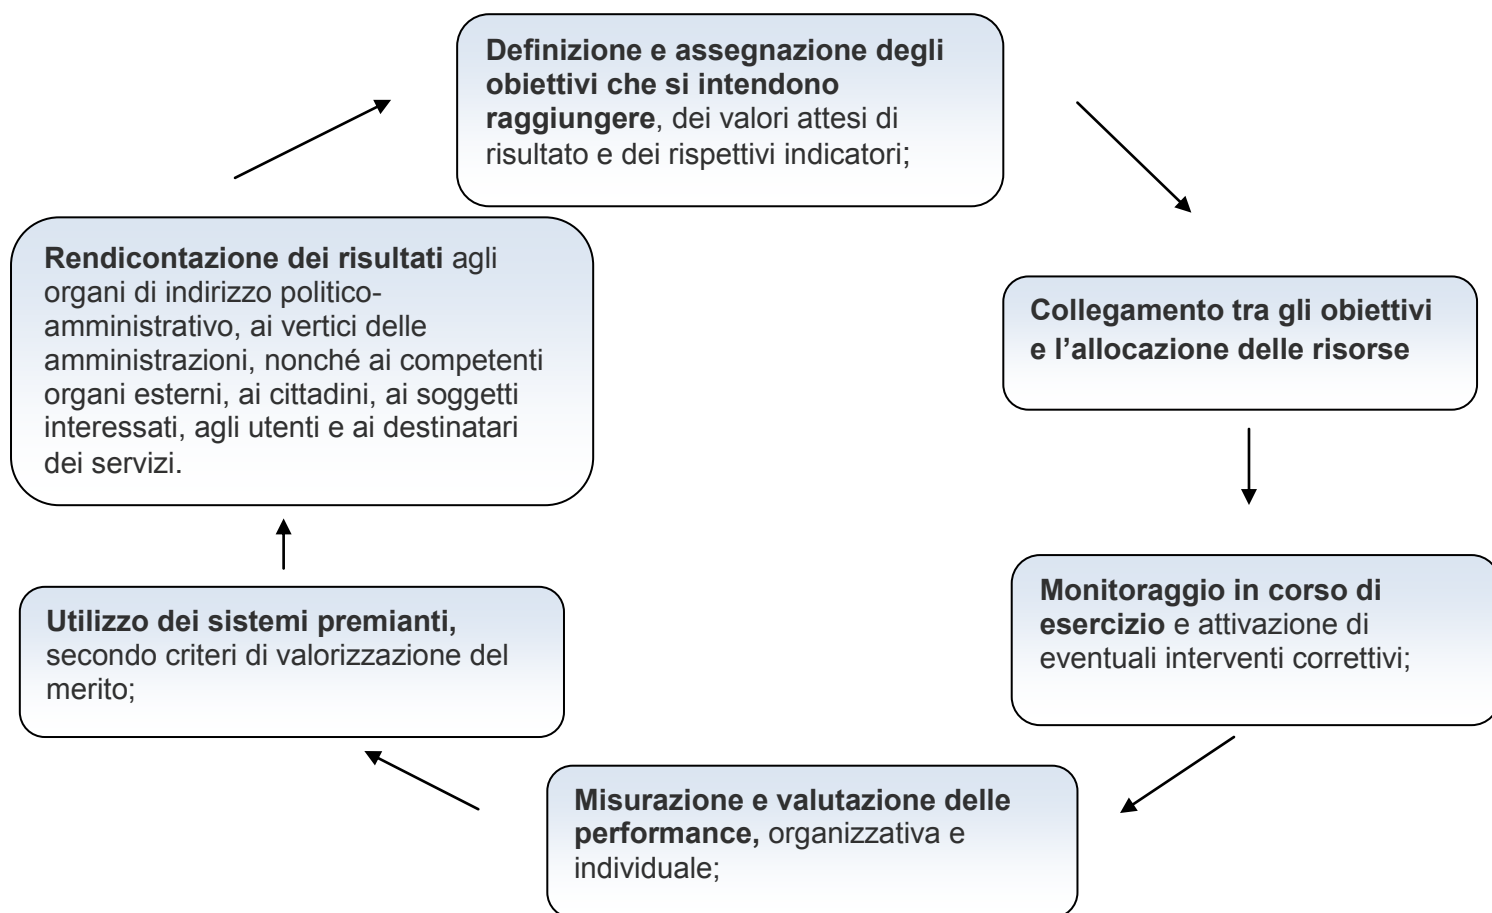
**Definizione e assegnazione degli obiettivi che si intendono raggiungere**, dei valori attesi di risultato e dei rispettivi indicatori;

**Collegamento tra gli obiettivi e l'allocazione delle risorse**

**Monitoraggio in corso di esercizio** e attivazione di eventuali interventi correttivi;

**Misurazione e valutazione delle performance,** organizzativa e individuale;

**Utilizzo dei sistemi premianti,** secondo criteri di valorizzazione del merito;

**Rendicontazione dei risultati** agli organi di indirizzo politico-amministrativo, ai vertici delle amministrazioni, nonché ai competenti organi esterni, ai cittadini, ai soggetti interessati, agli utenti e ai destinatari dei servizi.